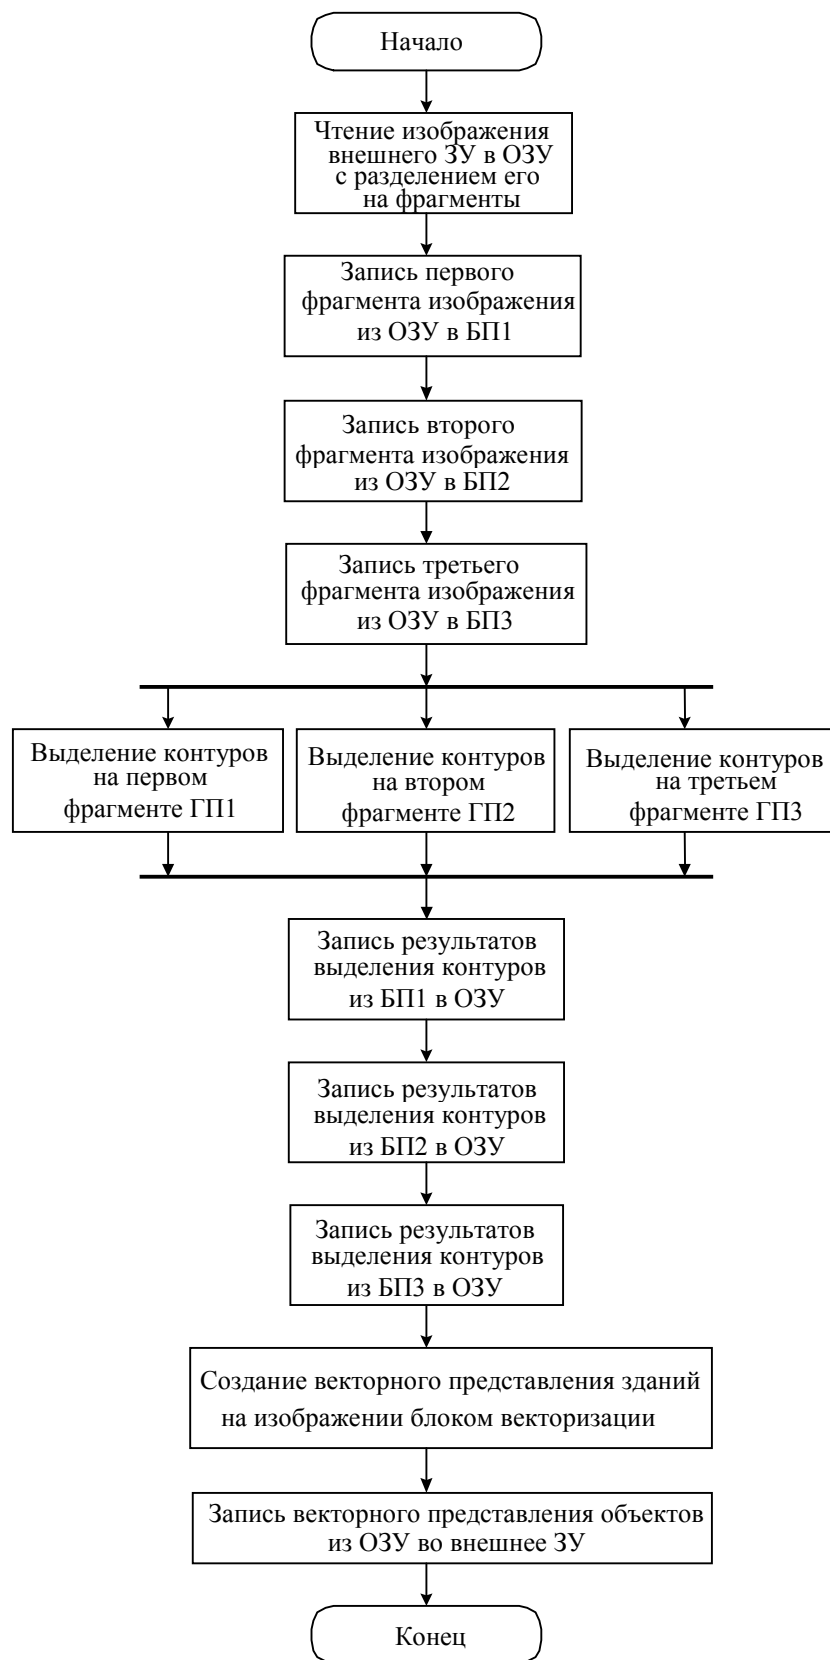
Начало

Чтение изображения внешнего ЗУ в ОЗУ с разделением его на фрагменты

Запись первого фрагмента изображения из ОЗУ в БП1

Запись второго фрагмента изображения из ОЗУ в БП2

Запись третьего фрагмента изображения из ОЗУ в БП3

Выделение контуров на первом фрагменте ГП1

Выделение контуров на втором фрагменте ГП2

Выделение контуров на третьем фрагменте ГП3

Запись результатов выделения контуров из БП1 в ОЗУ

Запись результатов выделения контуров из БП2 в ОЗУ

Запись результатов выделения контуров из БП3 в ОЗУ

Создание векторного представления зданий на изображении блоком векторизации

Запись векторного представления объектов из ОЗУ во внешнее ЗУ

Конец